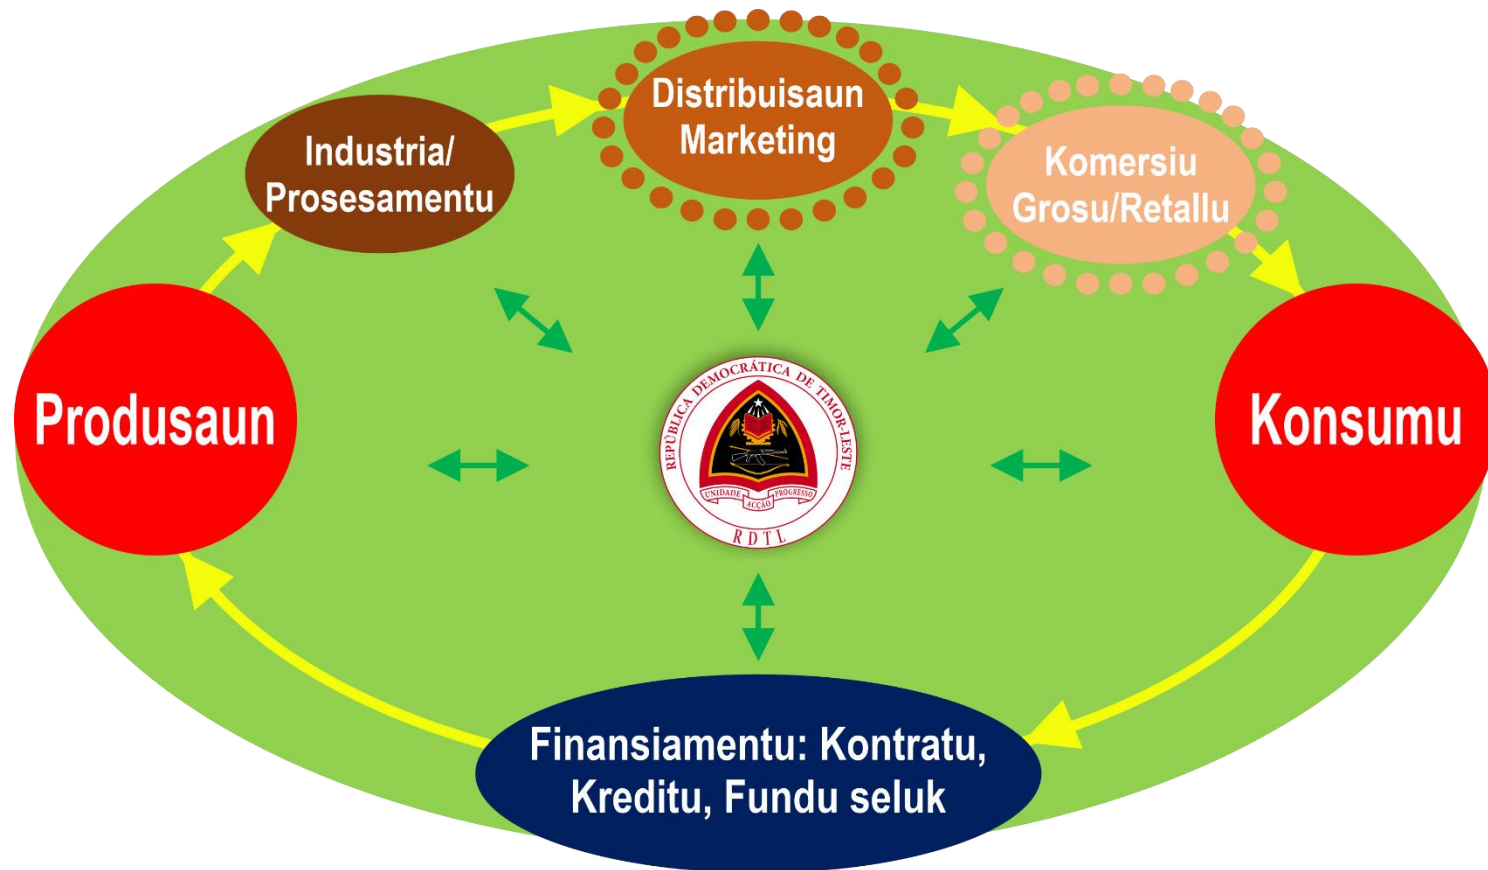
Distribuisaun Marketing

Industria/ Prosesamentu

Komersiu Grosu/Retallu

Produsaun

REPÚBLICA DEMOCRÁTICA DE TIMOR-LESTE

UNIDADE ACÇÃO PROGRESSO

RDTL

Konsumu

Finansiamentu: Kontratu, Kreditu, Fundu seluk